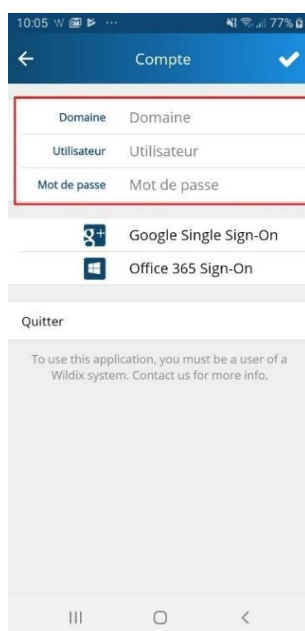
10:05 W ··· 77%

Compte

Domaine Domaine
Utilisateur Utilisateur
Mot de passe Mot de passe

Google Single Sign-On
Office 365 Sign-On

Quitter

To use this application, you must be a user of a Wildix system. Contact us for more info.